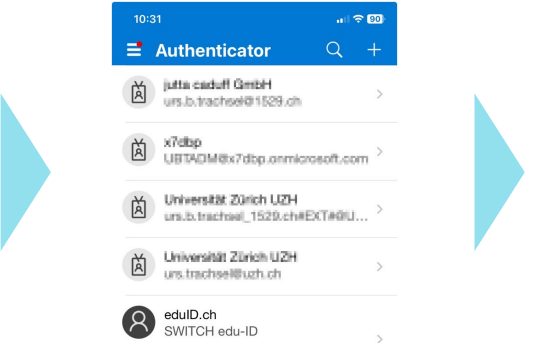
10:31

90

Authenticator

jutta caduff GmbH
urs.b.trachsel@1529.ch

x7dbp
UBTADM@x7dbp.onmicrosoft.com

Universität Zürich UZH
urs.b.trachsel_1529.ch#EXT#@U...

Universität Zürich UZH
urs.trachsel@uzh.ch

eduID.ch
SWITCH edu-ID